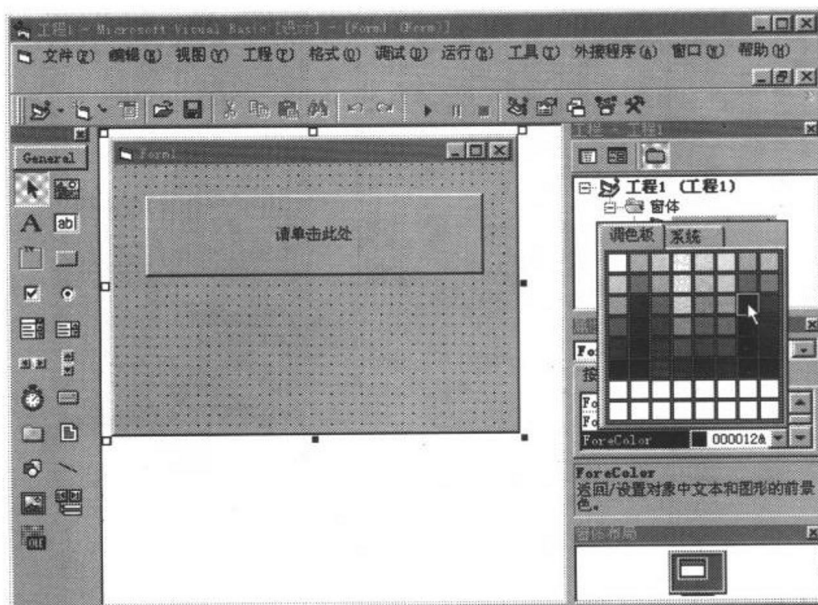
工程1 - Microsoft Visual Basic [设计] - [Form1 (Form)]

文件(F) 编辑(E) 视图(V) 工程(P) 格式(O) 调试(D) 运行(R) 工具(T) 外接程序(A) 窗口(W) 帮助(H)

General

Form1

请单击此处

工程 - 工程1

工程1 (工程1)

窗体

调色板 系统

Fo

按

Fo

Fo

ForeColor 000012

ForeColor
返回/设置对象中文本和图形的前景色。

窗体布局